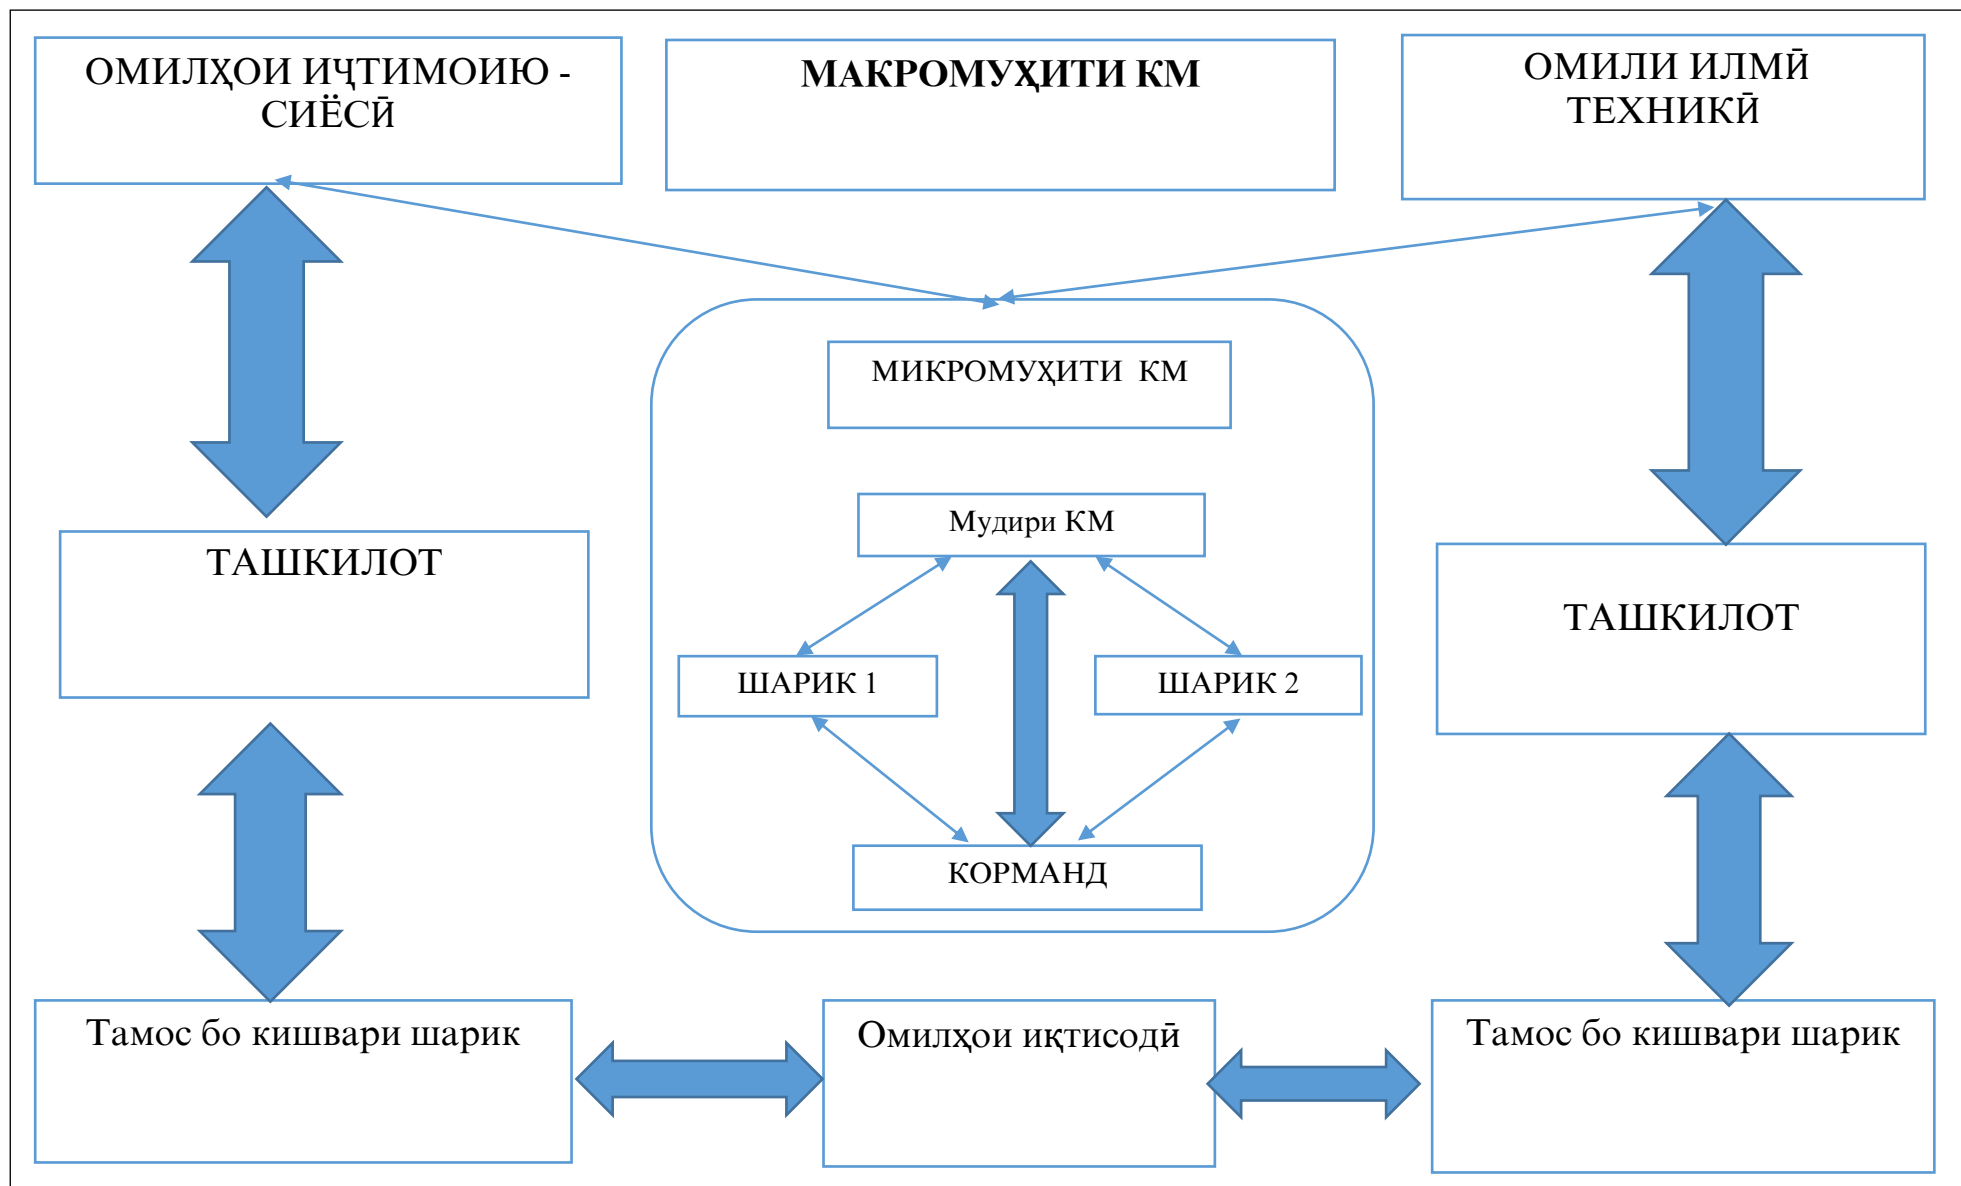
ОМИЛҲОИ ИҶТИМОИЮ - СИЁСӢ

МАКРОМУҲИТИ КМ

ОМИЛИ ИЛМӢ ТЕХНИКӢ

МИКРОМУҲИТИ КМ

Мудири КМ

ШАРИК 1

ШАРИК 2

КОРМАНД

ТАШКИЛОТ

ТАШКИЛОТ

Тамос бо кишвари шарик

Омилҳои иқтисодӣ

Тамос бо кишвари шарик